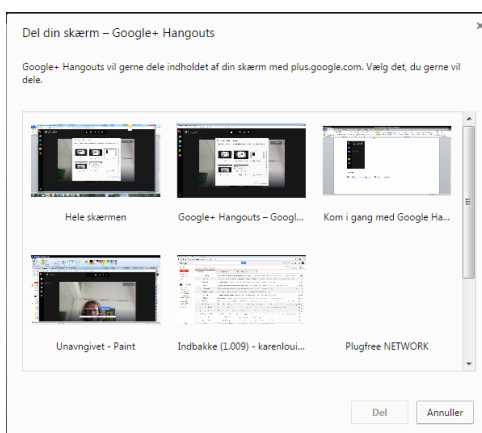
Del din skærm – Google+ Hangouts

×

Google+ Hangouts vil gerne dele indholdet af din skærm med plus.google.com. Vælg det, du gerne vil dele.

Hele skærmen

Google+ Hangouts – Googl...

Kom i gang med Google Ha...

Unavngivet - Paint

Indbakke (1.009) - karenloui...

Plugfree NETWORK

Del

Annuller